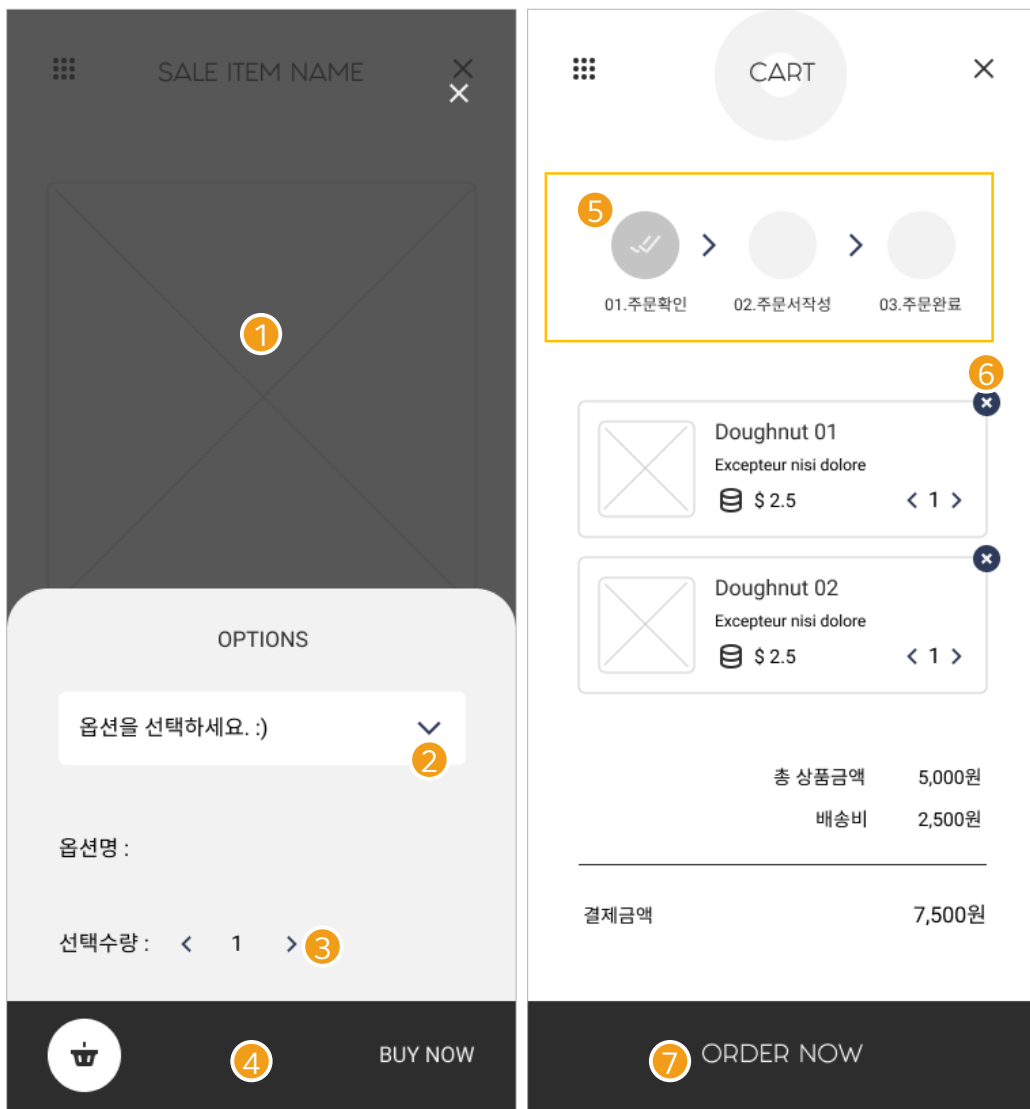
SALE ITEM NAME

1

OPTIONS

옵션을 선택하세요. :)

2

옵션명 :

선택수량 : < 1 > 3

4

BUY NOW

CART

5

01.주문확인

02.주문서작성

03.주문완료

6

Doughnut 01

Excepteur nisi dolore

$ 2.5

< 1 >

Doughnut 02

Excepteur nisi dolore

$ 2.5

< 1 >

| | |
|---|---|
| 총 상품금액 | 5,000원 |
| 배송비 | 2,500원 |

결제금액 7,500원

7

ORDER NOW